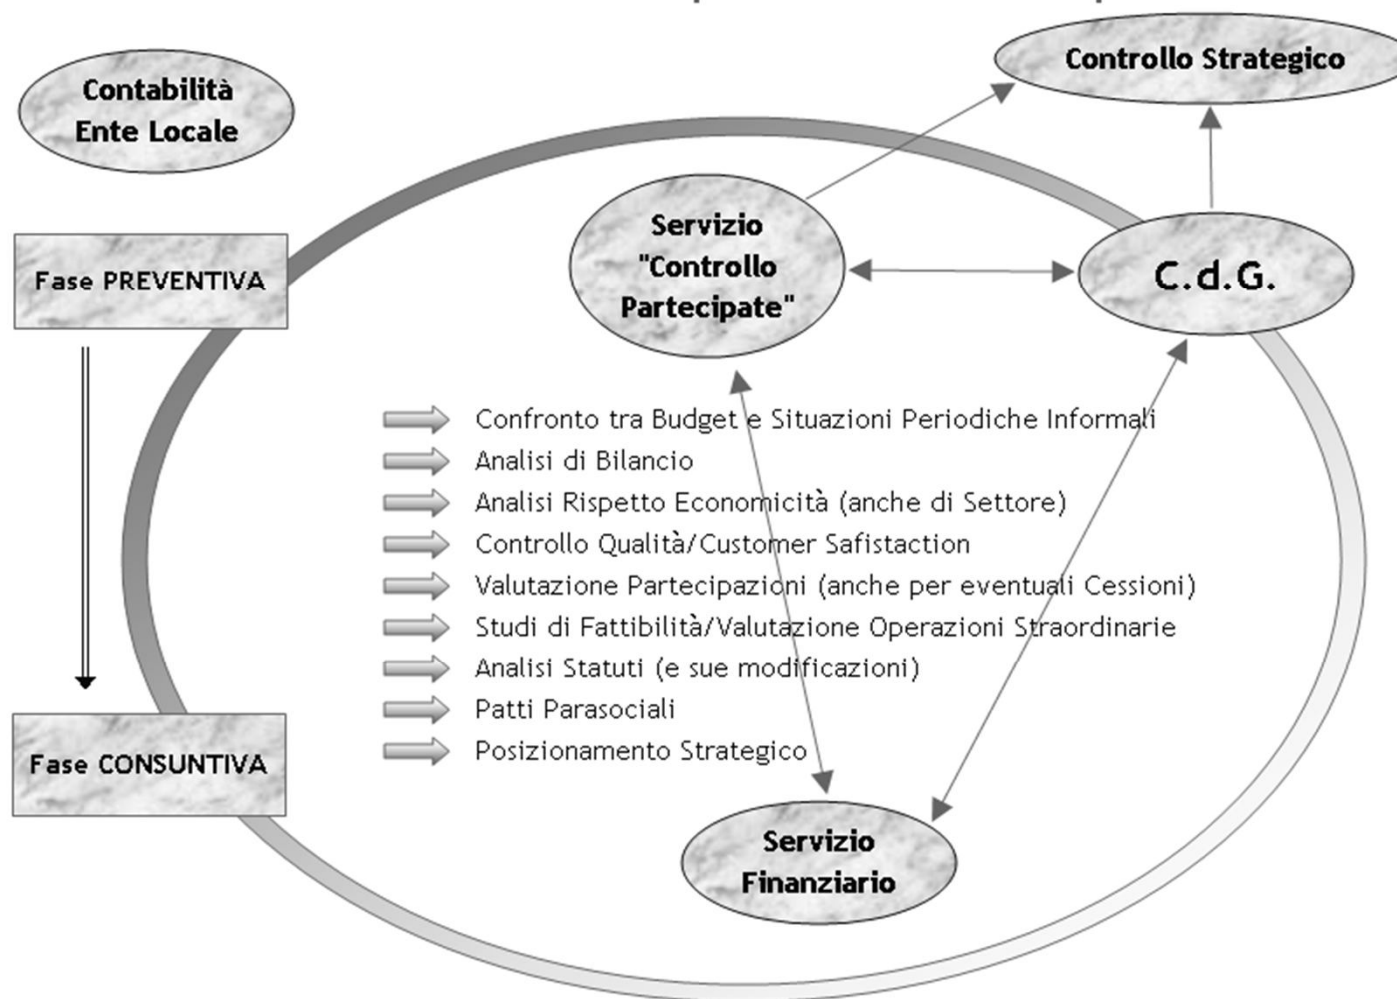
Contabilità Ente Locale

Controllo Strategico

Fase PREVENTIVA

Servizio "Controllo Partecipate"

C.d.G.

Confronto tra Budget e Situazioni Periodiche Informali
Analisi di Bilancio
Analisi Rispetto Economicità (anche di Settore)
Controllo Qualità/Customer Safistaction
Valutazione Partecipazioni (anche per eventuali Cessioni)
Studi di Fattibilità/Valutazione Operazioni Straordinarie
Analisi Statuti (e sue modificazioni)
Patti Parasociali
Posizionamento Strategico

Fase CONSUNTIVA

Servizio Finanziario